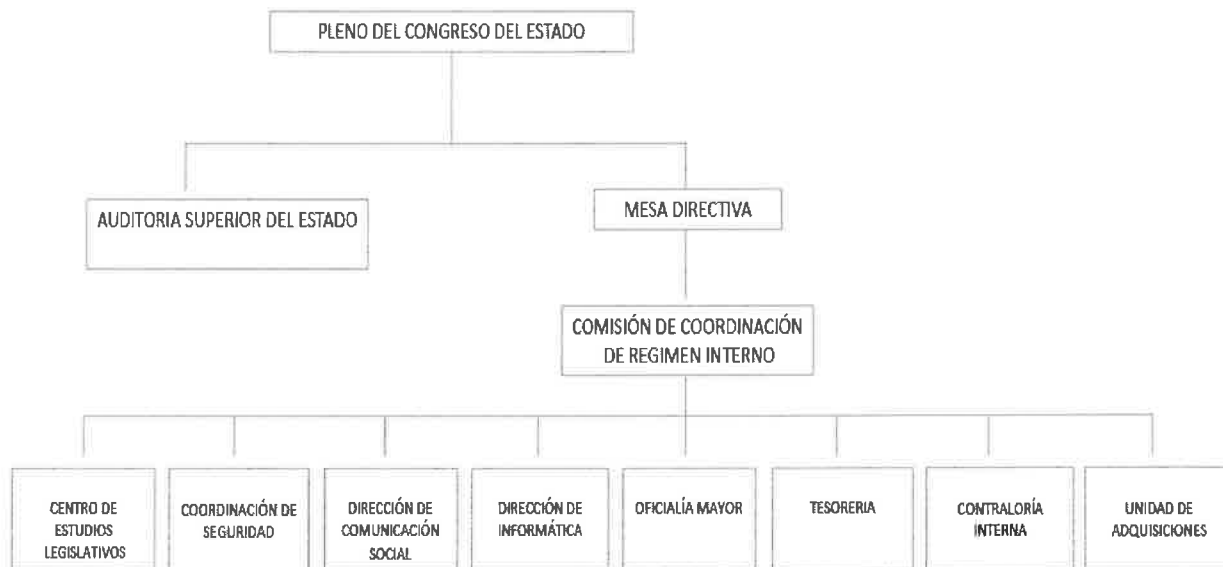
PLENO DEL CONGRESO DEL ESTADO

AUDITORIA SUPERIOR DEL ESTADO

MESA DIRECTIVA

COMISIÓN DE COORDINACIÓN DE REGIMEN INTERNO

CENTRO DE ESTUDIOS LEGISLATIVOS

COORDINACIÓN DE SEGURIDAD

DIRECCIÓN DE COMUNICACIÓN SOCIAL

DIRECCIÓN DE INFORMÁTICA

OFICIALÍA MAYOR

TESORERIA

CONTRALORÍA INTERNA

UNIDAD DE ADQUISICIONES